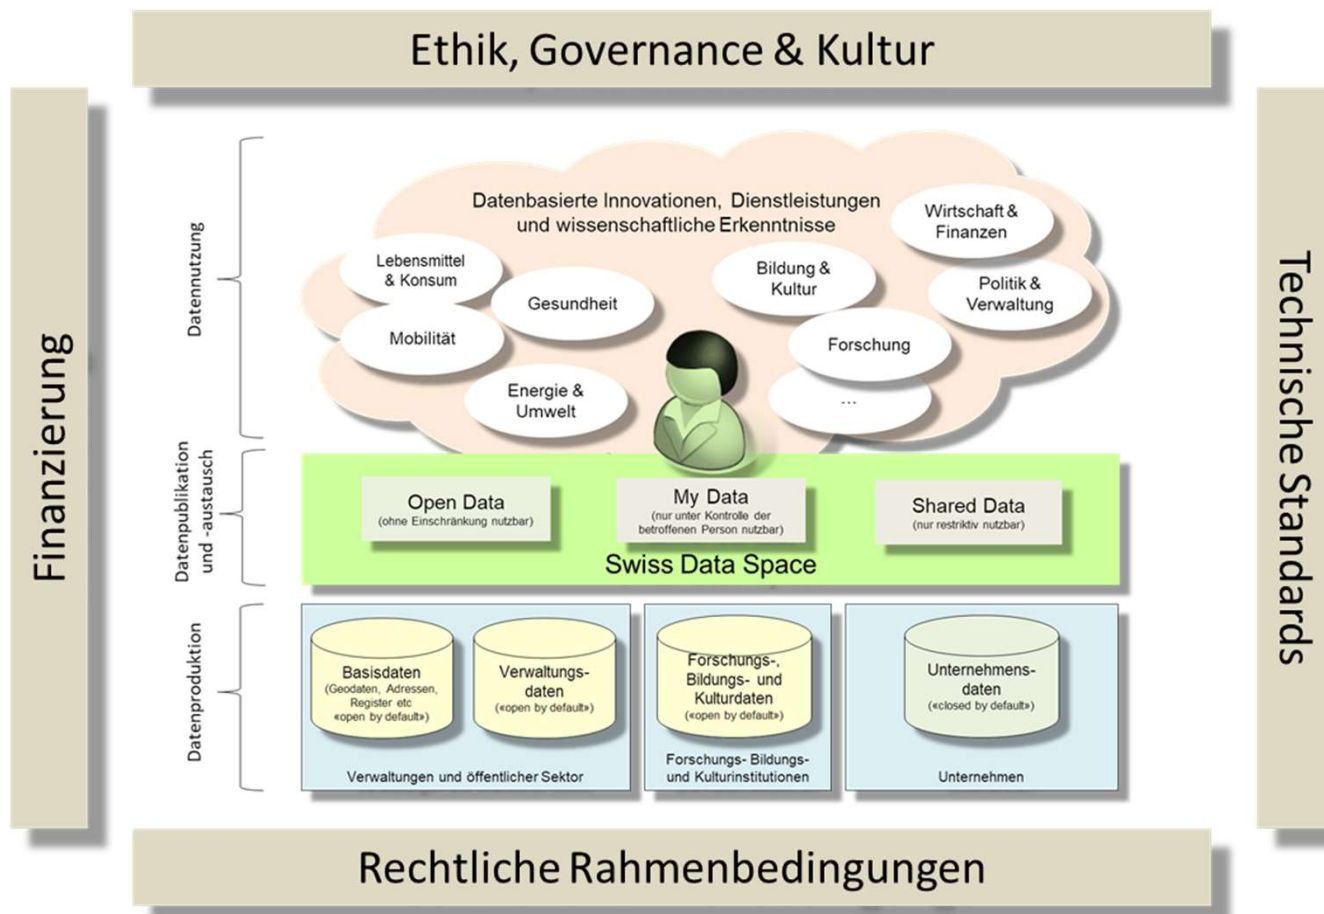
Ethik, Governance & Kultur

Finanzierung

Technische Standards

Datennutzung

Datenbasierte Innovationen, Dienstleistungen und wissenschaftliche Erkenntnisse

Wirtschaft & Finanzen

Lebensmittel & Konsum

Bildung & Kultur

Politik & Verwaltung

Gesundheit

Mobilität

Forschung

Energie & Umwelt

...

Datenpublikation und -austausch

Open Data
(ohne Einschränkung nutzbar)

My Data
(nur unter Kontrolle der betroffenen Person nutzbar)

Shared Data
(nur restriktiv nutzbar)

Swiss Data Space

Datenproduktion

Basisdaten
(Geodaten, Adressen, Register etc «open by default»)

Verwaltungsdaten
(«open by default»)

Verwaltungen und öffentlicher Sektor

Forschungs-, Bildungs- und Kulturdaten
(«open by default»)

Forschungs- Bildungs- und Kulturinstitutionen

Unternehmensdaten
(«closed by default»)

Unternehmen

Rechtliche Rahmenbedingungen